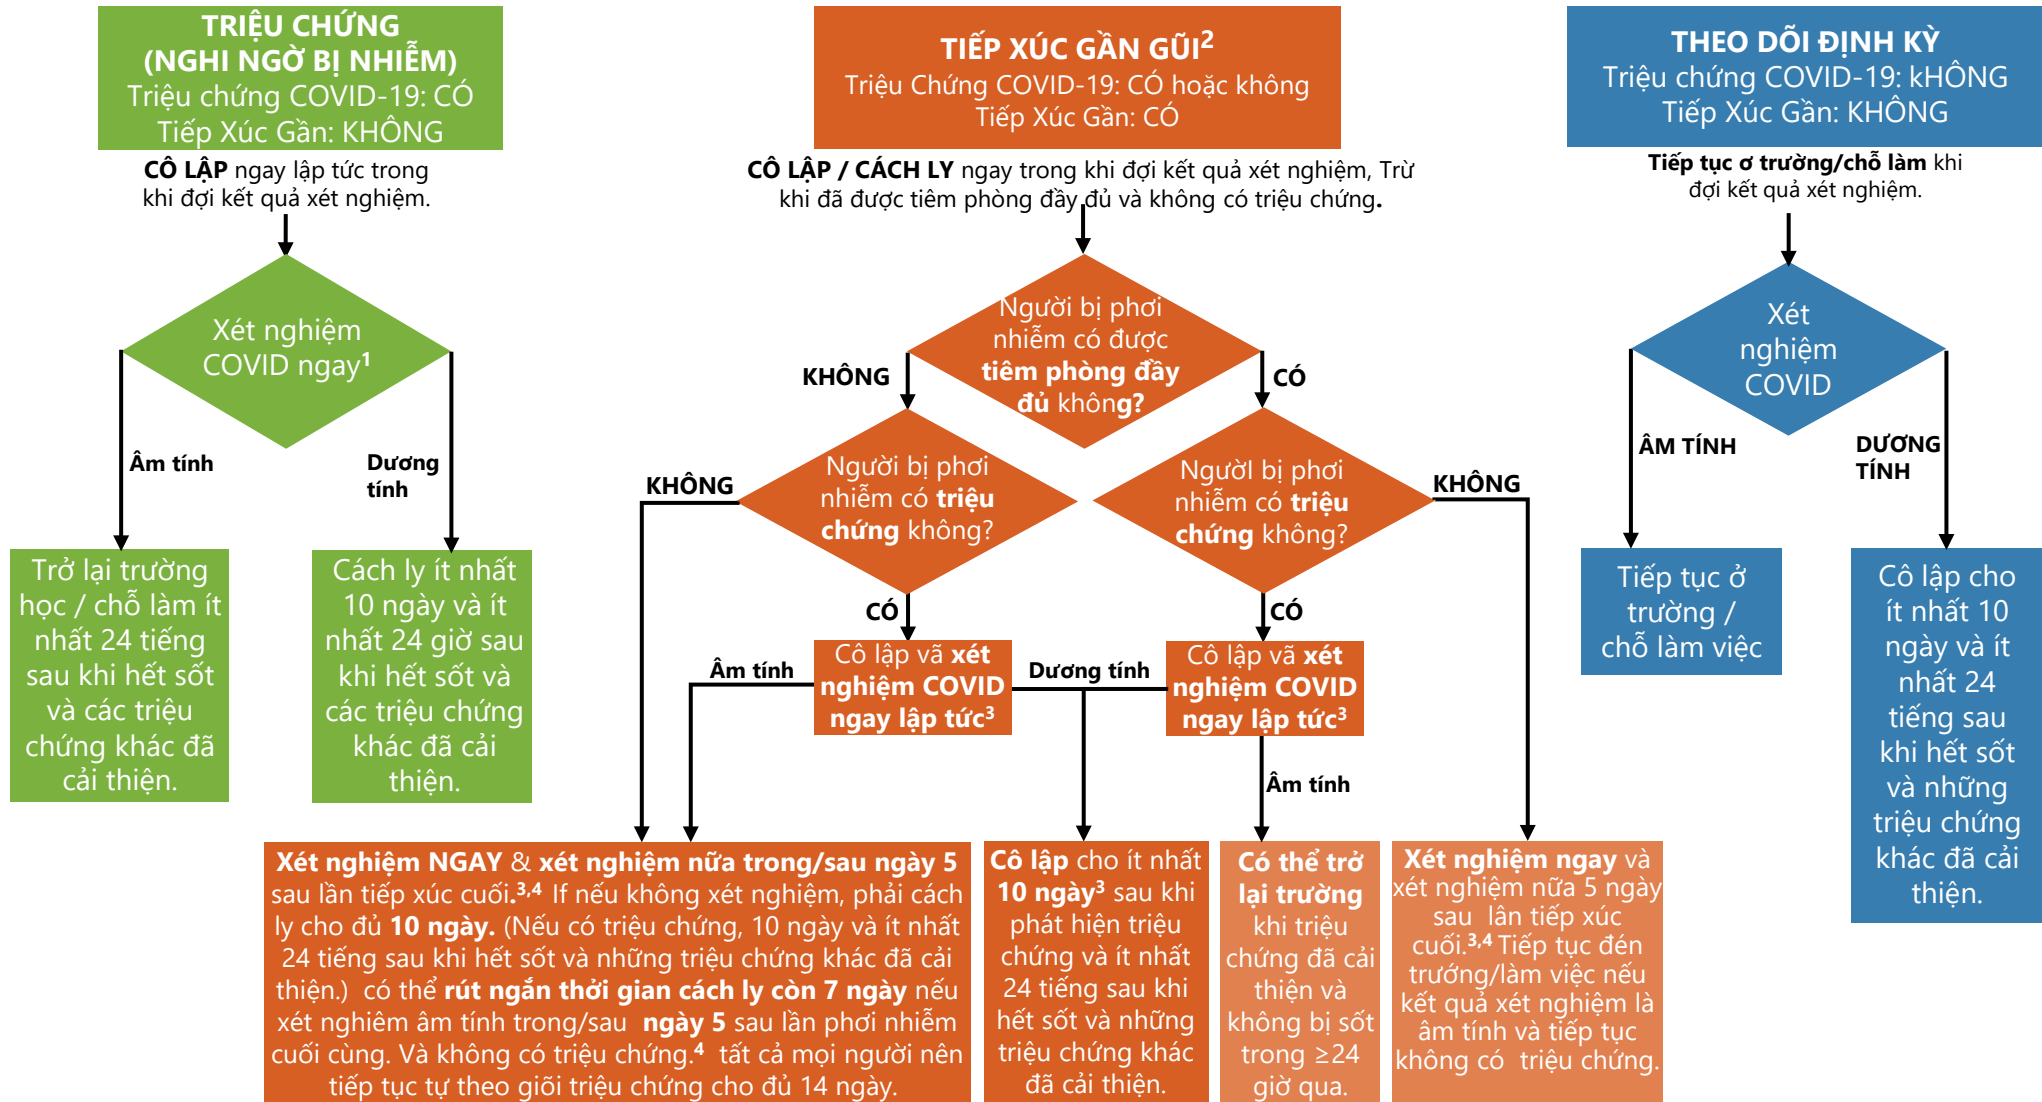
TRIỆU CHỨNG (NGHI NGỜ BỊ NHIỄM)
Triệu chứng COVID-19: CÓ
Tiếp Xúc Gần: KHÔNG

CÔ LẬP ngay lập tức trong khi đợi kết quả xét nghiệm.

Xét nghiệm COVID ngay$^1$

Âm tính

Dương tính

Trở lại trường học / chỗ làm ít nhất 24 tiếng sau khi hết sốt và các triệu chứng khác đã cải thiện.

Cách ly ít nhất 10 ngày và ít nhất 24 giờ sau khi hết sốt và các triệu chứng khác đã cải thiện.

TIẾP XÚC GẦN GŨI$^2$
Triệu Chứng COVID-19: CÓ hoặc không
Tiếp Xúc Gần: CÓ

CÔ LẬP / CÁCH LY ngay trong khi đợi kết quả xét nghiệm, Trừ khi đã được tiêm phòng đầy đủ và không có triệu chứng.

Người bị phơi nhiễm có được tiêm phòng đầy đủ không?

KHÔNG

CÓ

KHÔNG

Người bị phơi nhiễm có triệu chứng không?

NguờI bị phơi nhiễm có triệu chứng không?

KHÔNG

CÓ

CÓ

Âm tính

Cô lập và xét nghiệm COVID ngay lập tức$^3$

Dương tính

Cô lập và xét nghiệm COVID ngay lập tức$^3$

Âm tính

Xét nghiệm NGAY & xét nghiệm nữa trong/sau ngày 5 sau lần tiếp xúc cuối.$^{3,4}$ If nếu không xét nghiệm, phải cách ly cho đủ 10 ngày. (Nếu có triệu chứng, 10 ngày và ít nhất 24 tiếng sau khi hết sốt và những triệu chứng khác đã cải thiện.) có thể rút ngắn thời gian cách ly còn 7 ngày nếu xét nghiệm âm tính trong/sau ngày 5 sau lần phơi nhiễm cuối cùng. Và không có triệu chứng.$^4$ tất cả mọi người nên tiếp tục tự theo giõi triệu chứng cho đủ 14 ngày.

Cô lập cho ít nhất 10 ngày$^3$ sau khi phát hiện triệu chứng và ít nhất 24 tiếng sau khi hết sốt và những triệu chứng khác đã cải thiện.

Có thể trở lại trường khi triệu chứng đã cải thiện và không bị sốt trong ≥24 giờ qua.

Xét nghiệm ngay và xét nghiệm nữa 5 ngày sau lần tiếp xúc cuối.$^{3,4}$ Tiếp tục đến trướng/làm việc nếu kết quả xét nghiệm là âm tính và tiếp tục không có triệu chứng.

THEO DÕI ĐỊNH KỲ
Triệu chứng COVID-19: kHÔNG
Tiếp Xúc Gần: KHÔNG

Tiếp tục ơ trường/chỗ làm khi đợi kết quả xét nghiệm.

Xét nghiệm COVID

ÂM TÍNH

DƯƠNG TÍNH

Tiếp tục ở trường / chỗ làm việc

Cô lập cho ít nhất 10 ngày và ít nhất 24 tiếng sau khi hết sốt và những triệu chứng khác đã cải thiện.